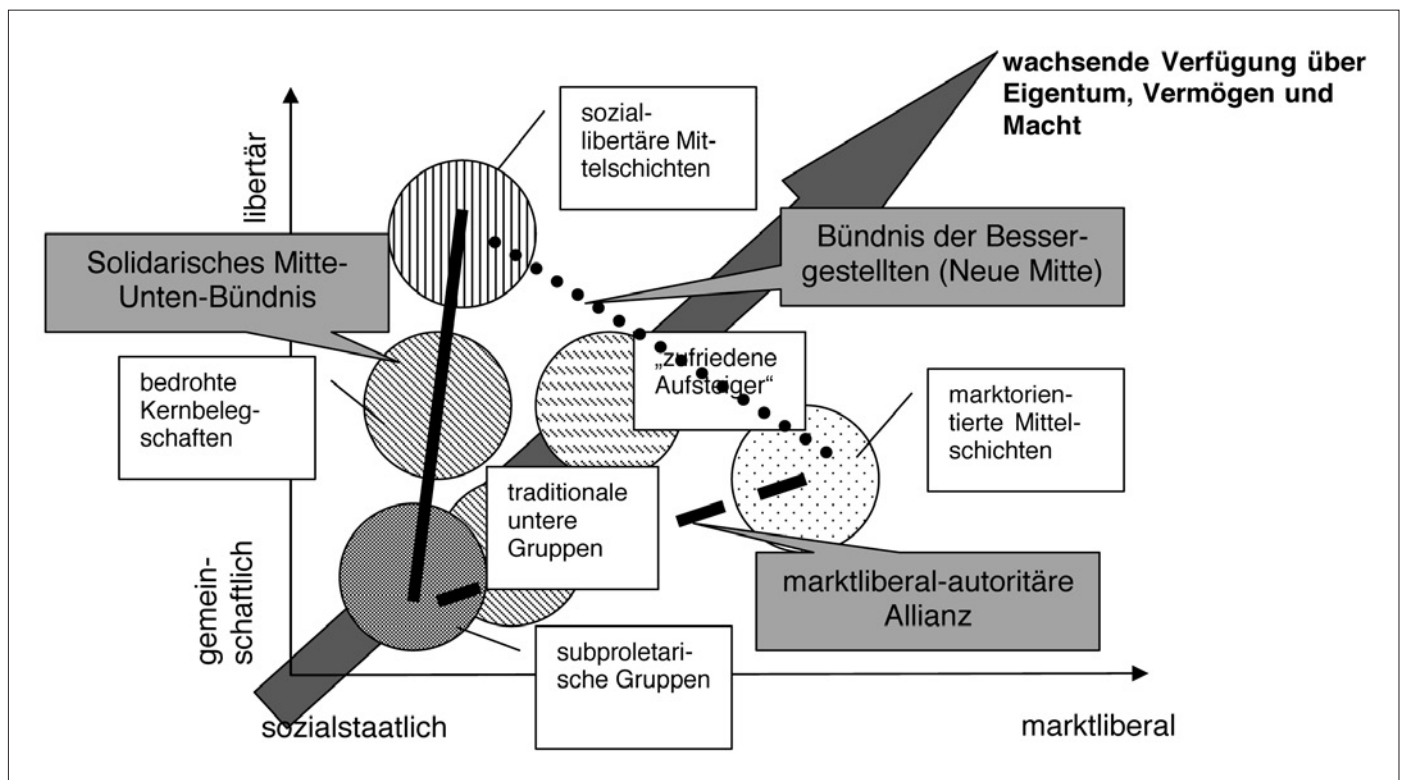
wachsende Verfügung über Eigentum, Vermögen und Macht

libertär

sozial-libertäre Mittelschichten

Solidarisches Mitte-Unten-Bündnis

Bündnis der Bessergestellten (Neue Mitte)

bedrohte Kernbelegschaften

„zufriedene Aufsteiger“

marktorientierte Mittelschichten

traditionale untere Gruppen

gemeinschaftlich

marktliberal-autoritäre Allianz

subproletarische Gruppen

sozialstaatlich

marktliberal